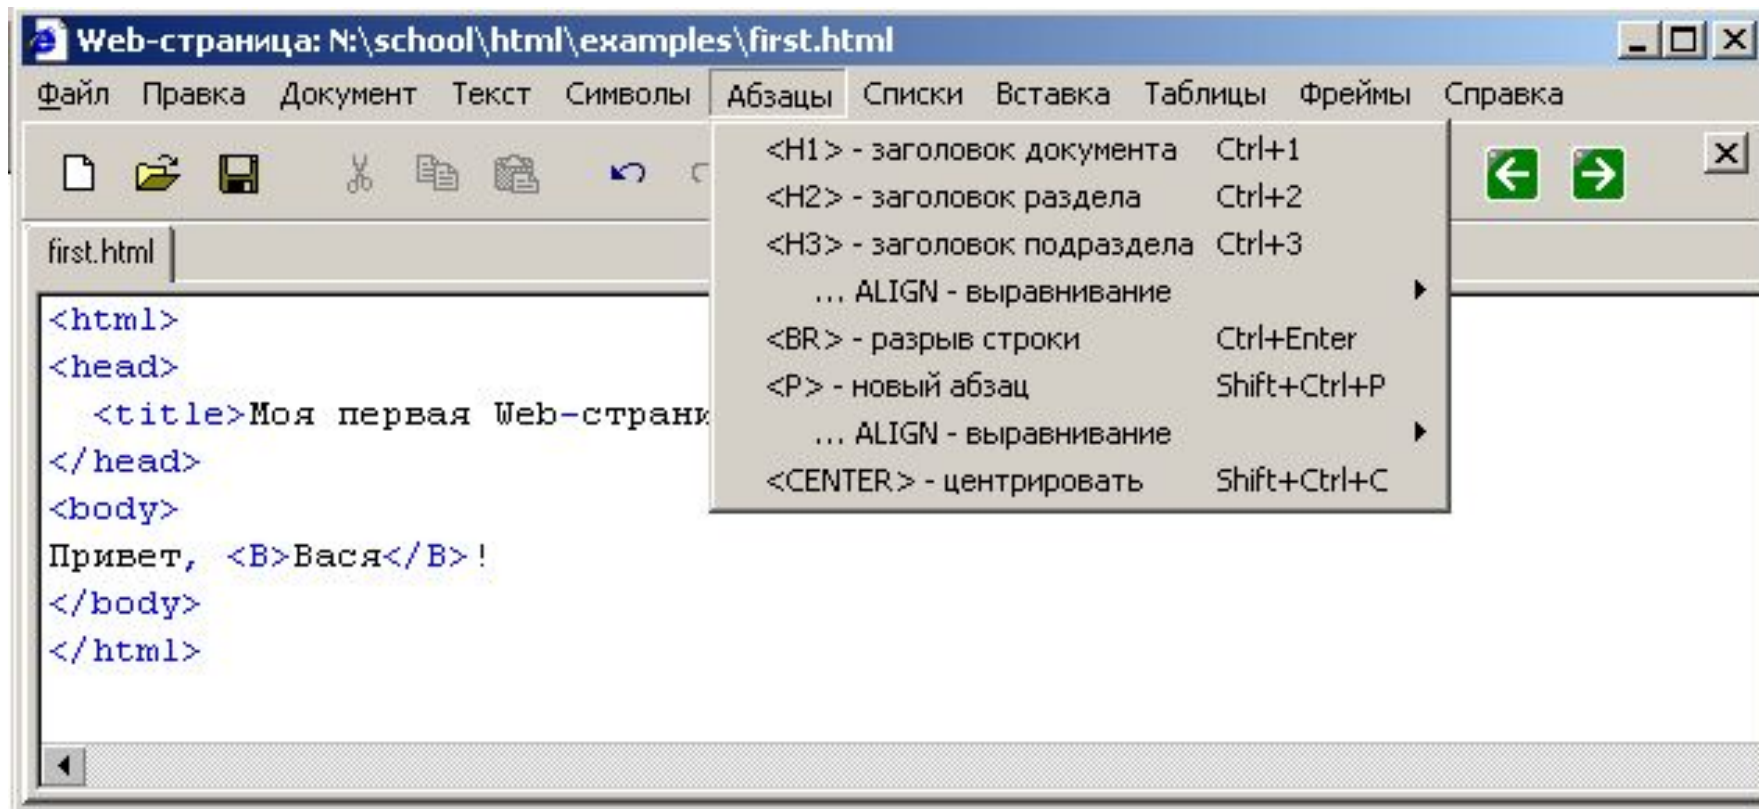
Web-страница: N:\school\html\examples\first.html

Файл Правка Документ Текст Символы Абзацы Списки Вставка Таблицы Фреймы Справка

first.html

<html>
<head>
<title>Моя первая Web-страни
</head>
<body>
Привет, <B>Вася</B>!
</body>
</html>

<H1> - заголовок документа Ctrl+1
<H2> - заголовок раздела Ctrl+2
<H3> - заголовок подраздела Ctrl+3
... ALIGN - выравнивание
<BR> - разрыв строки Ctrl+Enter
<P> - новый абзац Shift+Ctrl+P
... ALIGN - выравнивание
<CENTER> - центрировать Shift+Ctrl+C